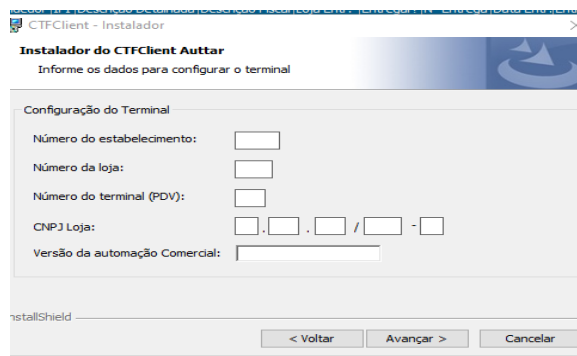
CTFClient - Instalador

Instalador do CTFClient Auttar

Informe os dados para configurar o terminal

Configuração do Terminal

Número do estabelecimento:

Número da loja:

Número do terminal (PDV):

CNPJ Loja: . . / -

Versão da automação Comercial:

nstallShield

< Voltar Avançar > Cancelar